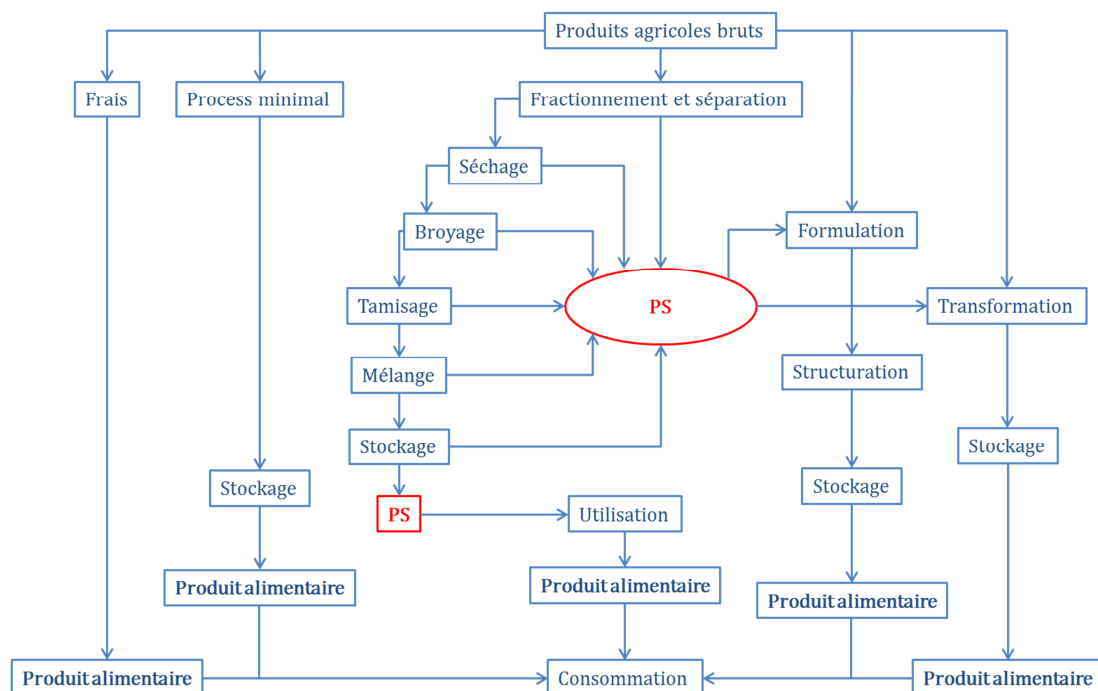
Produits agricoles bruts

Frais

Process minimal

Fractionnement et séparation

Séchage

Broyage

Tamisage

Mélange

Stockage

PS

Formulation

Transformation

Structuration

Stockage

Stockage

Stockage

PS

Utilisation

Produit alimentaire

Produit alimentaire

Produit alimentaire

Produit alimentaire

Consommation

Produit alimentaire